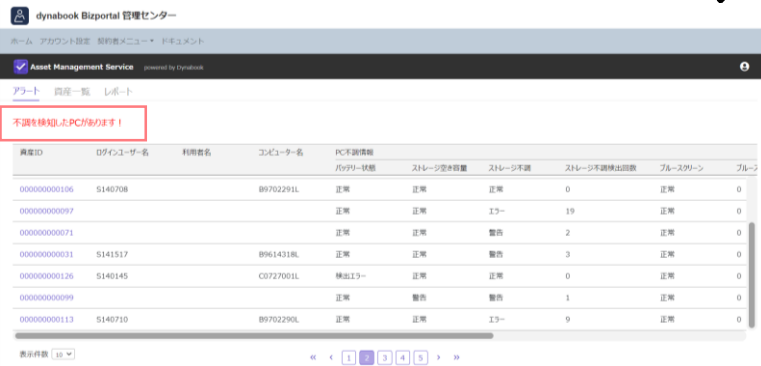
dynabook Bizportal 管理センター

ホーム アカウント設定 契約者メニュー ▾ ドキュメント

Asset Management Service powered by Dynabook

アラート 資産一覧 レポート

不調を検知したPCがあります！

| 資産ID | ログインユーザー名 | 利用者名 | コンピューター名 | PC不調情報 バッテリー状態 | ストレージ空き容量 | ストレージ不調 | ストレージ不調検出回数 | ブルースクリーン | ブルース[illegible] |
|---|---|---|---|---|---|---|---|---|---|
| 000000000106 | S140708 | | B9702291L | 正常 | 正常 | 正常 | 0 | 正常 | 0 |
| 000000000097 | | | | 正常 | 正常 | エラー | 19 | 正常 | 0 |
| 000000000071 | | | | 正常 | 正常 | 警告 | 2 | 正常 | 0 |
| 000000000031 | S141517 | | B9614318L | 正常 | 正常 | 警告 | 3 | 正常 | 0 |
| 000000000126 | S140145 | | C0727001L | 検出エラー | 正常 | 正常 | 0 | 正常 | 0 |
| 000000000099 | | | | 正常 | 警告 | 警告 | 1 | 正常 | 0 |
| 000000000113 | S140710 | | B9702290L | 正常 | 正常 | エラー | 9 | 正常 | 0 |

表示件数 10

« ‹ 1 2 3 4 5 › »